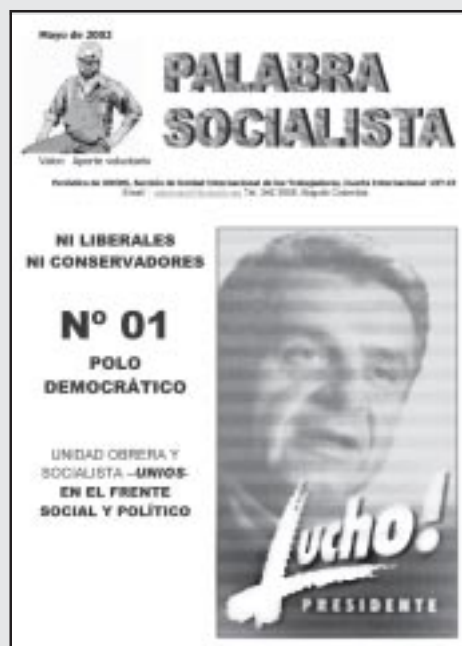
Mayo de 2002

PALABRA SOCIALISTA

Valor: Aporte voluntario

Periódico de UNIOS, Sección de Unidad Internacional de los Trabajadores, Cuarta Internacional - UIT-CI
Email: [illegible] Tel. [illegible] Bogotá Colombia

NI LIBERALES NI CONSERVADORES

Nº 01

POLO DEMOCRÁTICO

UNIDAD OBRERA Y SOCIALISTA –UNIOS- EN EL FRENTE SOCIAL Y POLÍTICO

Lucho!

PRESIDENTE